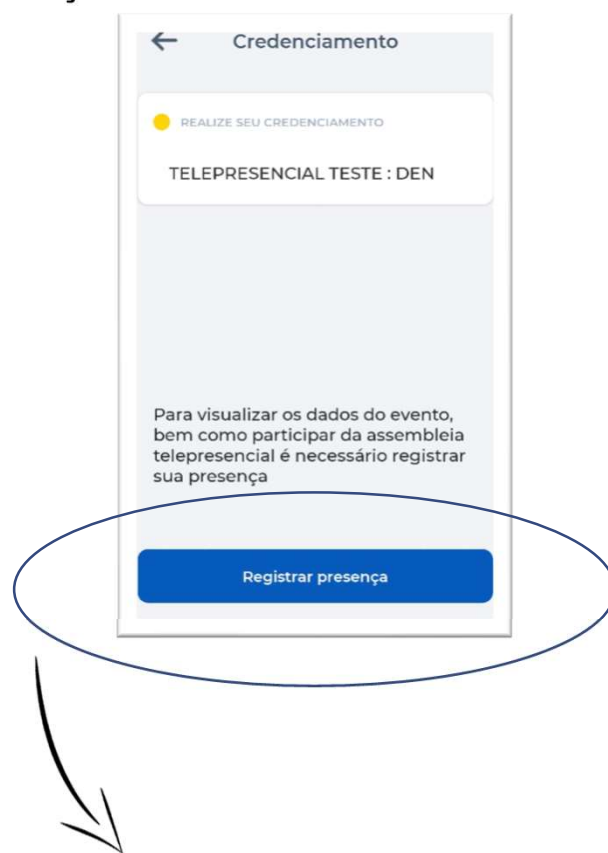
← Credenciamento

REALIZE SEU CREDENCIAMENTO

TELEPRESENCIAL TESTE : DEN

Para visualizar os dados do evento, bem como participar da assembleia telepresencial é necessário registrar sua presença

Registrar presença